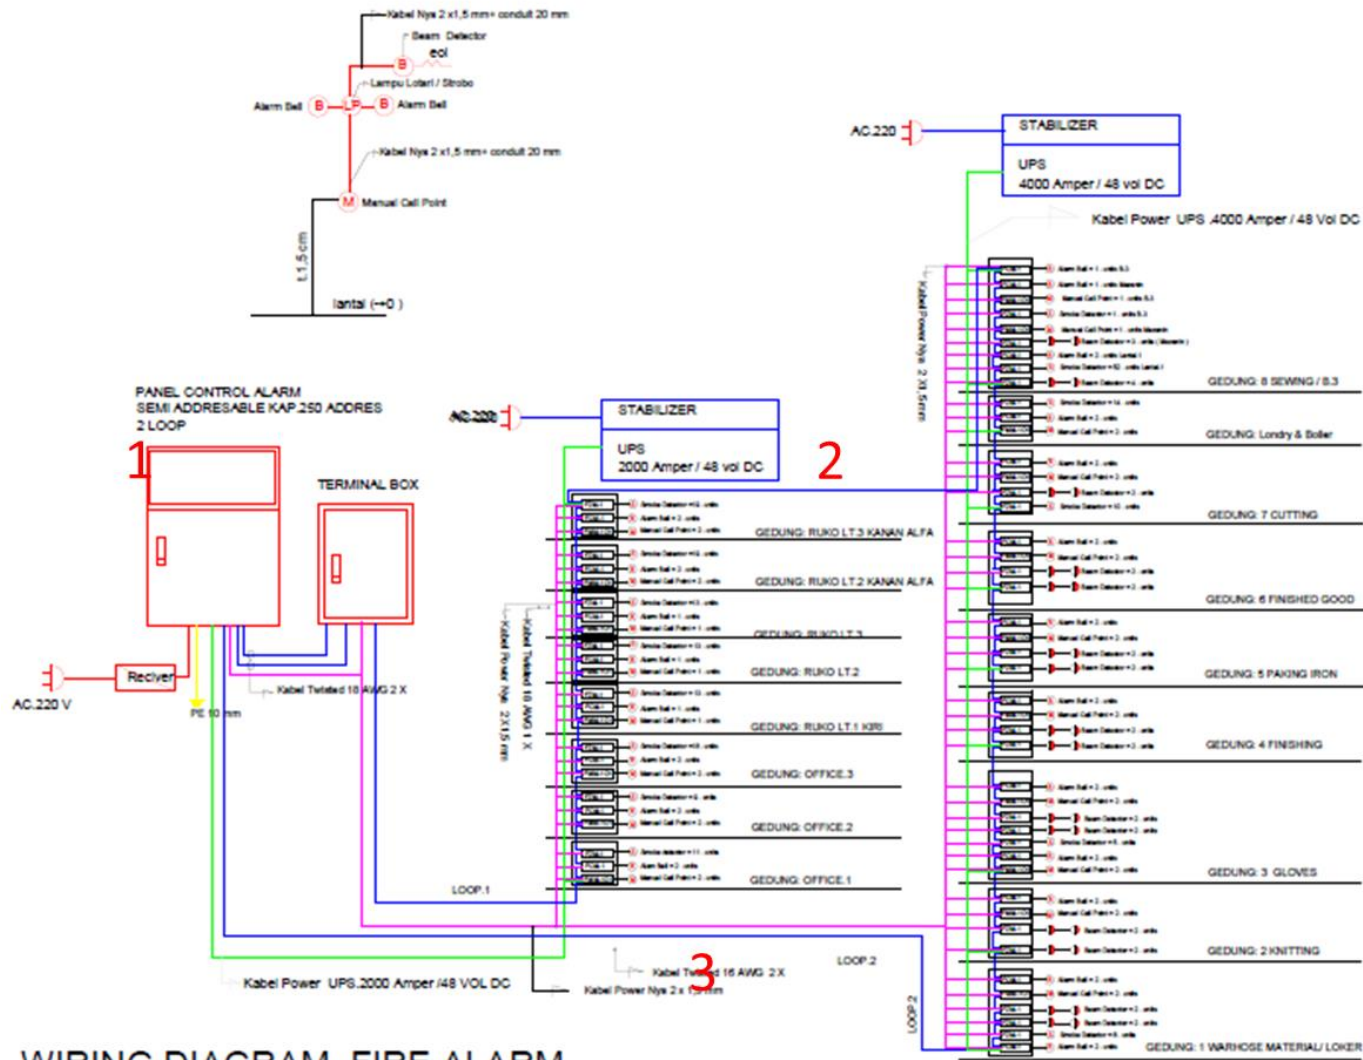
Kabel Nya 2 x1,5 mm+ conduit 20 mm
Beam Detector
eol
B
Lampu Lotari / Strobo
Alarm Bell B LP B Alarm Bell
Kabel Nya 2 x1,5 mm+ conduit 20 mm
M Manual Call Point
t.1,5 cm
lantai (+-0 )

AC.220
STABILIZER
UPS
4000 Amper / 48 vol DC
Kabel Power UPS 4000 Amper / 48 Vol DC
Kabel Power Nya 2 X1,5mm

PANEL CONTROL ALARM
SEMI ADDRESABLE KAP.250 ADDRES
2 LOOP
1
TERMINAL BOX
AC.220
STABILIZER
UPS
2000 Amper / 48 vol DC
2

GEDUNG: 8 SEWING / B.3
GEDUNG: Londry & Boiler
GEDUNG: 7 CUTTING
GEDUNG: 6 FINISHED GOOD
GEDUNG: 5 PAKING IRON
GEDUNG: 4 FINISHING
GEDUNG: 3 GLOVES
GEDUNG: 2 KNITTING
GEDUNG: 1 WARHOSE MATERIAL/ LOKER

GEDUNG: RUKO LT.3 KANAN ALFA
GEDUNG: RUKO LT.2 KANAN ALFA
GEDUNG: RUKO LT.3
GEDUNG: RUKO LT.2
GEDUNG: RUKO LT.1 KIRI
GEDUNG: OFFICE.3
GEDUNG: OFFICE.2
GEDUNG: OFFICE.1

Kabel Twisted 18 AWG 1 X
Kabel Power Nya 2X1,5 mm
AC.220 V
Reciver
PE 10 mm
Kabel Twisted 18 AWG 2 X
LOOP.1
LOOP.2
LOOP.2
Kabel Power UPS.2000 Amper /48 VOL DC
Kabel Twisted 16 AWG 2 X
3
Kabel Power Nya 2 x 1,5 mm

WIRING DIAGRAM FIRE ALARM